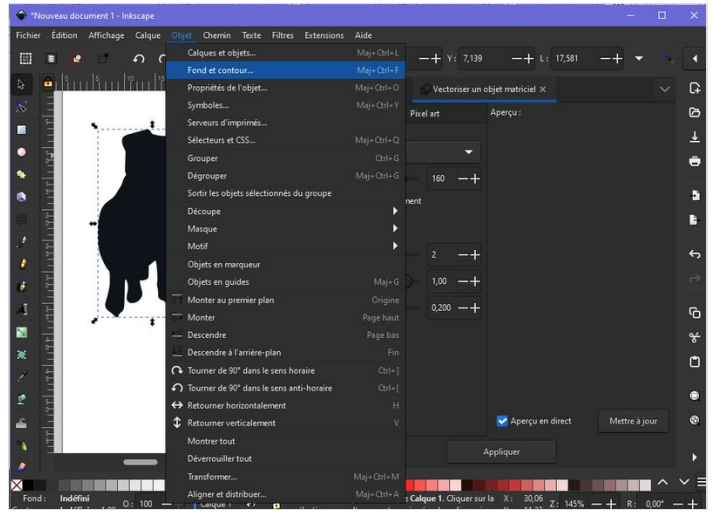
*Nouveau document 1 - Inkscape

Fichier Édition Affichage Calque Objet Chemin Texte Filtres Extensions Aide

Y: 7,139 L: 17,581

Calques et objets... Maj+Ctrl+L
Fond et contour... Maj+Ctrl+F
Propriétés de l'objet... Maj+Ctrl+O
Symboles... Maj+Ctrl+Y
Serveurs d'imprimés...
Sélecteurs et CSS... Maj+Ctrl+Q
Grouper Ctrl+G
Dégrouper Maj+Ctrl+G
Sortir les objets sélectionnés du groupe
Découpe
Masque
Motif
Objets en marqueur
Objets en guides Maj+G
Monter au premier plan Origine
Monter Page haut
Descendre Page bas
Descendre à l'arrière-plan Fin
Tourner de 90° dans le sens horaire Ctrl+]
Tourner de 90° dans le sens anti-horaire Ctrl+[
Retourner horizontalement H
Retourner verticalement V
Montrer tout
Déverrouiller tout
Transformer... Maj+Ctrl+M
Aligner et distribuer... Maj+Ctrl+A

Vectoriser un objet matriciel ×
Pixel art
Aperçu :
160
ment
2
1,00
0,200
Aperçu en direct
Mettre à jour
Appliquer

Fond : Indéfini
O: 100
Calque 1. Cliquer sur la
X: 30,06
Z: 145%
R: 0,00°